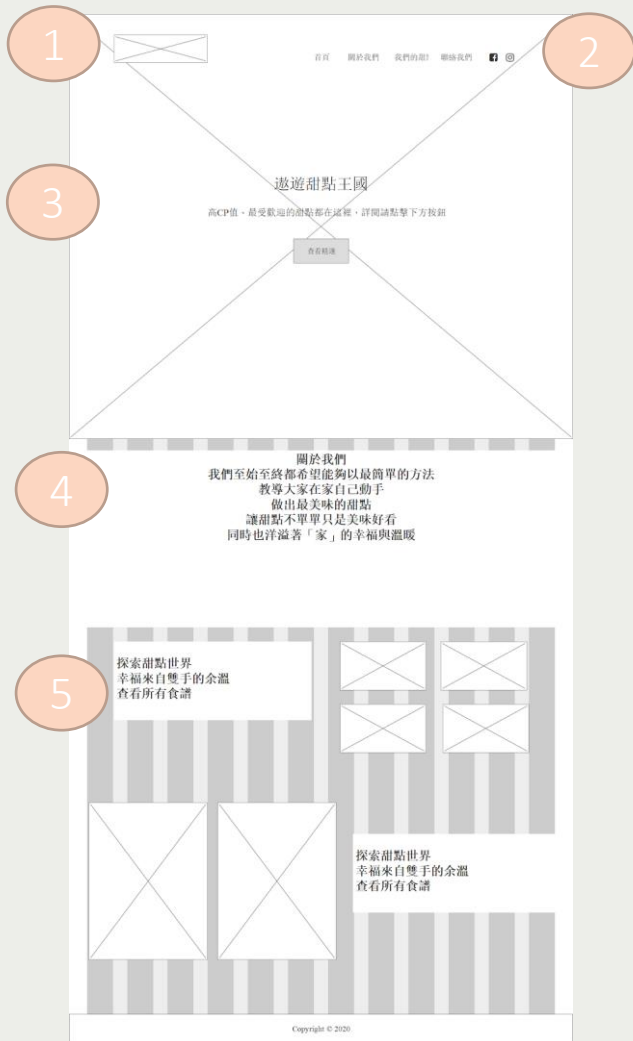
1

首頁　關於我們　我們的甜!　聯絡我們

2

3

遨遊甜點王國

高CP值、最受歡迎的甜點都在這裡，詳閱請點擊下方按鈕

查看精選

4

關於我們
我們至始至終都希望能夠以最簡單的方法
教導大家在家自己動手
做出最美味的甜點
讓甜點不單單只是美味好看
同時也洋溢著「家」的幸福與溫暖

5

探索甜點世界
幸福來自雙手的余溫
查看所有食譜

探索甜點世界
幸福來自雙手的余溫
查看所有食譜

Copyright © 2020